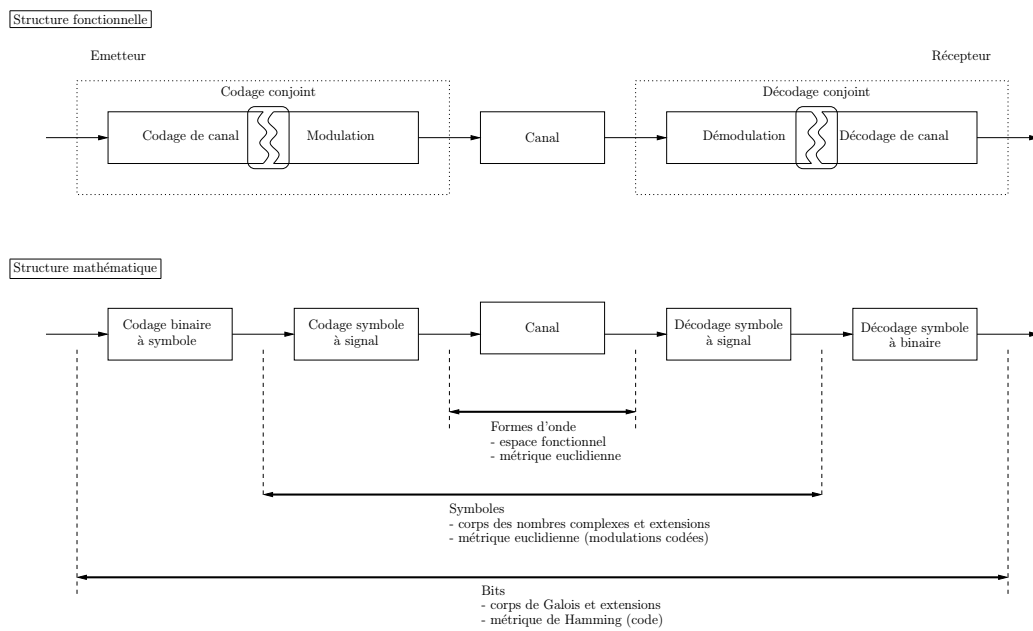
Structure fonctionnelle

Emetteur

Récepteur

Codage conjoint

Codage de canal

Modulation

Canal

Décodage conjoint

Démodulation

Décodage de canal

Structure mathématique

Codage binaire à symbole

Codage symbole à signal

Canal

Décodage symbole à signal

Décodage symbole à binaire

Formes d'onde
- espace fonctionnel
- métrique euclidienne

Symboles
- corps des nombres complexes et extensions
- métrique euclidienne (modulations codées)

Bits
- corps de Galois et extensions
- métrique de Hamming (code)